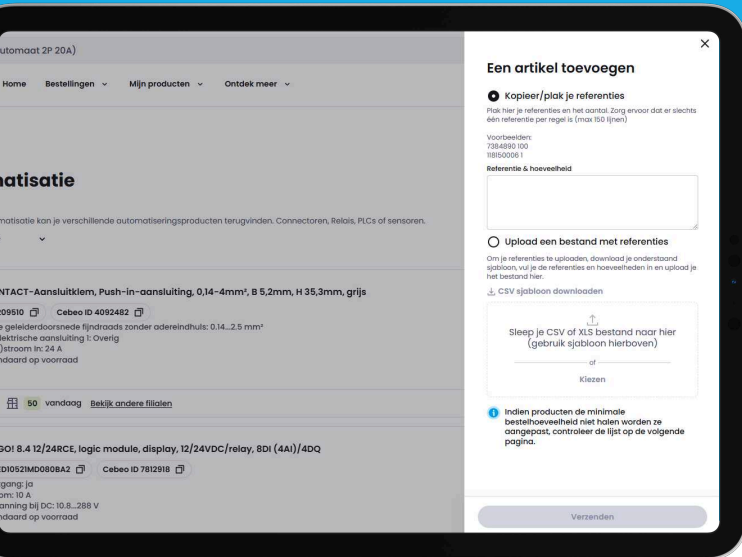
utomaat 2P 20A)

Home Bestellingen ⌄ Mijn producten ⌄ Ontdek meer ⌄

natisatie

matisatie kan je verschillende automatiseringsproducten terugvinden. Connectoren, Relais, PLCs of sensoren.

NTACT-Aansluitklem, Push-in-aansluiting, 0,14-4mm², B 5,2mm, H 35,3mm, grijs

209510 Cebeo ID 4092482

e geleiderdoorsnede fijndraads zonder adereindhuls: 0.14...2.5 mm²
lektrische aansluiting 1: Overig
)stroom In: 24 A
ndaard op voorraad

50 vandaag Bekijk andere filialen

GO! 8.4 12/24RCE, logic module, display, 12/24VDC/relay, 8DI (4AI)/4DQ

D10521MD080BA2 Cebeo ID 7812918

gang: ja
om: 10 A
anning bij DC: 10.8...288 V
ndaard op voorraad

Een artikel toevoegen

Kopieer/plak je referenties

Plak hier je referenties en het aantal. Zorg ervoor dat er slechts één referentie per regel is (max 150 lijnen)

Voorbeelden:
7384890 100
1181500061

Referentie & hoeveelheid

Upload een bestand met referenties

Om je referenties te uploaden, download je onderstaand sjabloon, vul je de referenties en hoeveelheden en en upload je het bestand hier.

CSV sjabloon downloaden

Sleep je CSV of XLS bestand naar hier (gebruik sjabloon hierboven)

of

Kiezen

Indien producten de minimale bestelhoeveelheid niet halen worden ze aangepast, controleer de lijst op de volgende pagina.

Verzenden